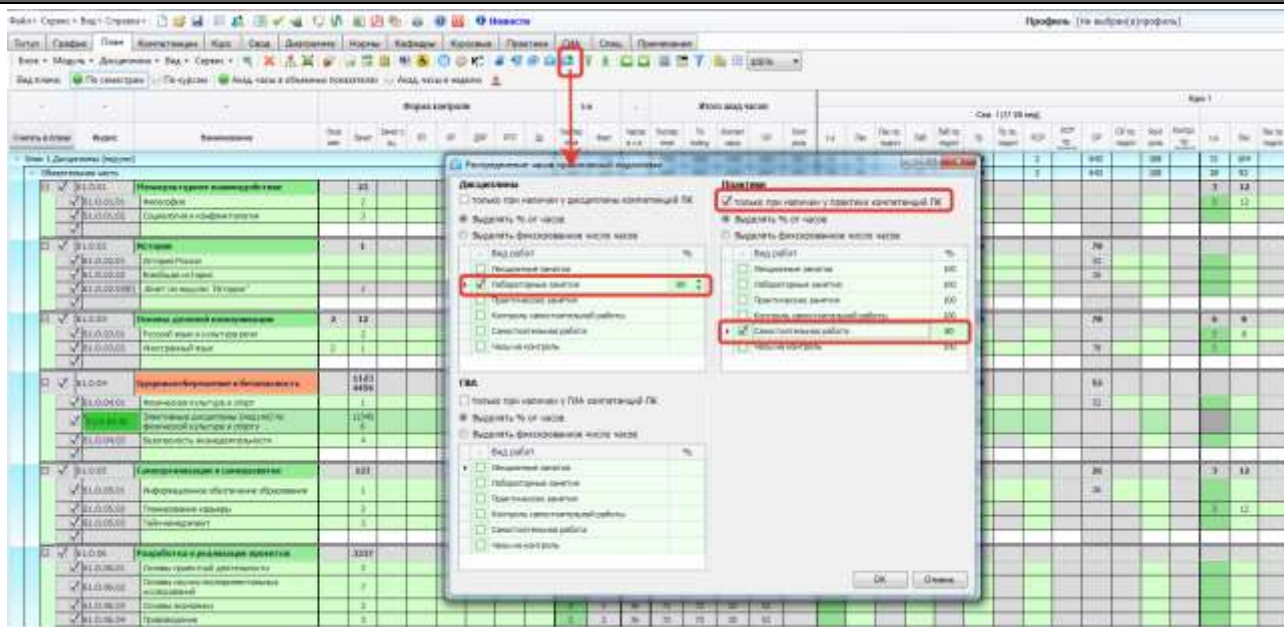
Файл Сервис Вид Справка Новости

Профиль: [Не выбран(а) профиль]

Титул График План Компетенции Кабинеты Своды Диаграммы Нормы Кафедры Курсовые Практики ГИА Спец. Примечания

Блок Модуль Дисциплина Вид Сервис 100%

Вид плана: По семестрам По курсам Вид часов в обменном показателе Вид часов в неделю

Форма контроля

Итого акад.часов

Курс 1

Сем. 1 (17 1/6 нед)

Считать в плане Индекс Наименование

Блок 1.Дисциплины (модули)

Обязательная часть

Б1.О.01 Межкультурное взаимодействие 11

Б1.О.01.01 Философия

Б1.О.01.02 Социология и конфликтология

Б1.О.02 История

Б1.О.02.01 История России

Б1.О.02.02 Всеобщая история

Б1.О.03 Основы деловой коммуникации

Б1.О.03.01 Русский язык и культура речи

Б1.О.03.02 Иностранный язык

Б1.О.04 Здоровьесбережение и безопасность

Б1.О.04.01 Физическая культура и спорт

Элективные дисциплины (модули) по физической культуре и спорту

Б1.О.04.03 Безопасность жизнедеятельности

Б1.О.05 Самоорганизация и саморазвитие

Б1.О.05.01 Информационное обеспечение образования

Б1.О.05.02 Планирование карьеры

Б1.О.05.03 Тайм-менеджмент

Б1.О.06 Разработка и реализация проектов

Б1.О.06.01 Основы проектной деятельности

Б1.О.06.02 Основы научно-исследовательских исследований

Б1.О.06.03 Основы экономики

Б1.О.06.04 Правоведение

Распределение часов практической подготовки

Дисциплины
только при наличии у дисциплины компетенций ПК
Выделять % от часов
Выделять фиксированное число часов

| Вид работ | % |
|---|---|
| Лекционные занятия | |
| Лабораторные занятия | 80 |
| Практические занятия | |
| Контроль самостоятельной работы | |
| Самостоятельная работа | |
| Часы на контроль | |

Практики
только при наличии у практики компетенций ПК
Выделять % от часов
Выделять фиксированное число часов

| Вид работ | % |
|---|---|
| Лекционные занятия | 100 |
| Лабораторные занятия | 100 |
| Практические занятия | 100 |
| Контроль самостоятельной работы | 100 |
| Самостоятельная работа | 80 |
| Часы на контроль | 100 |

ГИА
только при наличии у ГИА компетенций ПК
Выделять % от часов
Выделять фиксированное число часов

| Вид работ | % |
|---|---|
| Лекционные занятия | |
| Лабораторные занятия | |
| Практические занятия | |
| Контроль самостоятельной работы | |
| Самостоятельная работа | |
| Часы на контроль | |

ОК Отмена